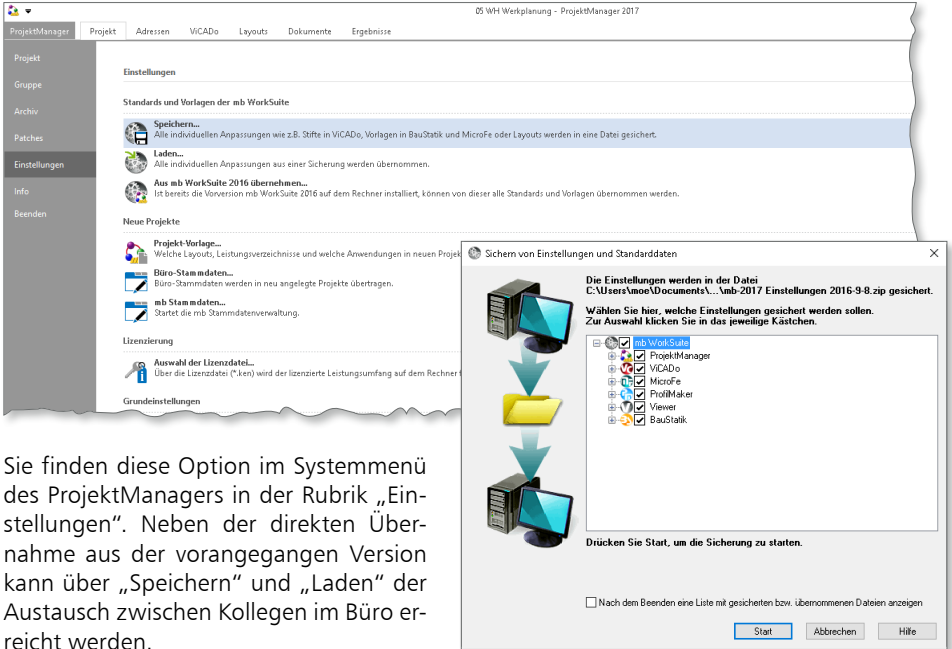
05 WH Werkplanung - ProjektManager 2017

ProjektManager | Projekt | Adressen | ViCADo | Layouts | Dokumente | Ergebnisse

Projekt
Gruppe
Archiv
Patches
Einstellungen
Info
Beenden

Einstellungen

Standards und Vorlagen der mb WorkSuite

Speichern...
Alle individuellen Anpassungen wie z.B. Stifte in ViCADo, Vorlagen in BauStatik und MicroFe oder Layouts werden in eine Datei gesichert.

Laden...
Alle individuellen Anpassungen aus einer Sicherung werden übernommen.

Aus mb WorkSuite 2016 übernehmen...
Ist bereits die Vorversion mb WorkSuite 2016 auf dem Rechner installiert, können von dieser alle Standards und Vorlagen übernommen werden.

Neue Projekte

Projekt-Vorlage...
Welche Layouts, Leistungsverzeichnisse und welche Anwendungen in neuen Projek

Büro-Stammdaten...
Büro-Stammdaten werden in neu angelegte Projekte übertragen.

mb Stammdaten...
Startet die mb Stammdatenverwaltung.

Lizenzierung

Auswahl der Lizenzdatei...
Über die Lizenzdatei (*.ken) wird der lizenzierte Leistungsumfang auf dem Rechner f

Grundeinstellungen

Sichern von Einstellungen und Standarddaten

Die Einstellungen werden in der Datei
C:\Users\moe\Documents\...\mb-2017 Einstellungen 2016-9-8.zip gesichert.

Wählen Sie hier, welche Einstellungen gesichert werden sollen.
Zur Auswahl klicken Sie in das jeweilige Kästchen.

mb WorkSuite
ProjektManager
ViCADo
MicroFe
ProfilMaker
Viewer
BauStatik

Drücken Sie Start, um die Sicherung zu starten.

Nach dem Beenden eine Liste mit gesicherten bzw. übernommenen Dateien anzeigen

Start | Abbrechen | Hilfe

Sie finden diese Option im Systemmenü des ProjektManagers in der Rubrik „Einstellungen". Neben der direkten Übernahme aus der vorangegangen Version kann über „Speichern" und „Laden" der Austausch zwischen Kollegen im Büro erreicht werden.